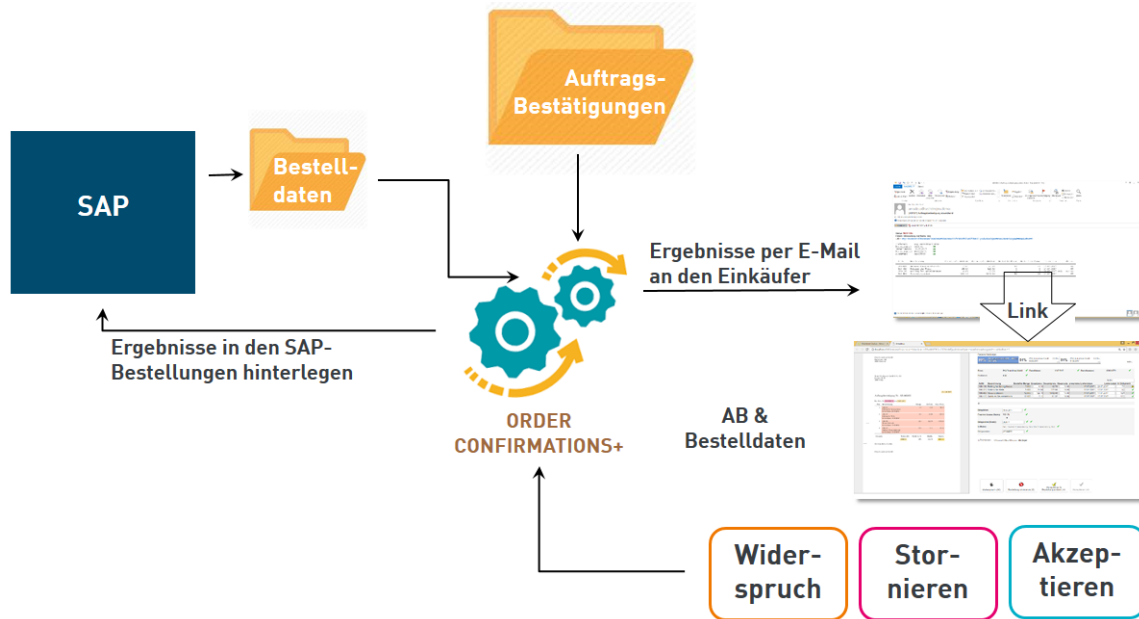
Auftrags-Bestätigungen

SAP

Bestell-daten

Ergebnisse per E-Mail an den Einkäufer

Link

Ergebnisse in den SAP-Bestellungen hinterlegen

ORDER CONFIRMATIONS+

AB & Bestelldaten

Wider-spruch

Stor-nieren

Akzep-tieren